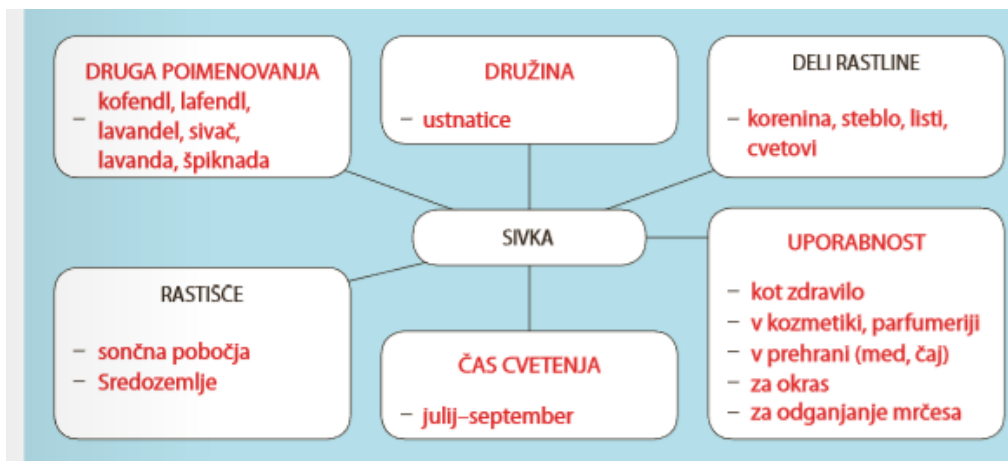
DRUGA POIMENOVANJA
– kofendl, lafendl, lavandel, sivač, lavanda, špiknada

DRUŽINA
– ustnatice

DELI RASTLINE
– korenina, steblo, listi, cvetovi

SIVKA

RASTIŠČE
– sončna pobočja
– Sredozemlje

ČAS CVETENJA
– julij–september

UPORABNOST
– kot zdravilo
– v kozmetiki, parfumeriji
– v prehrani (med, čaj)
– za okras
– za odganjanje mrčesa